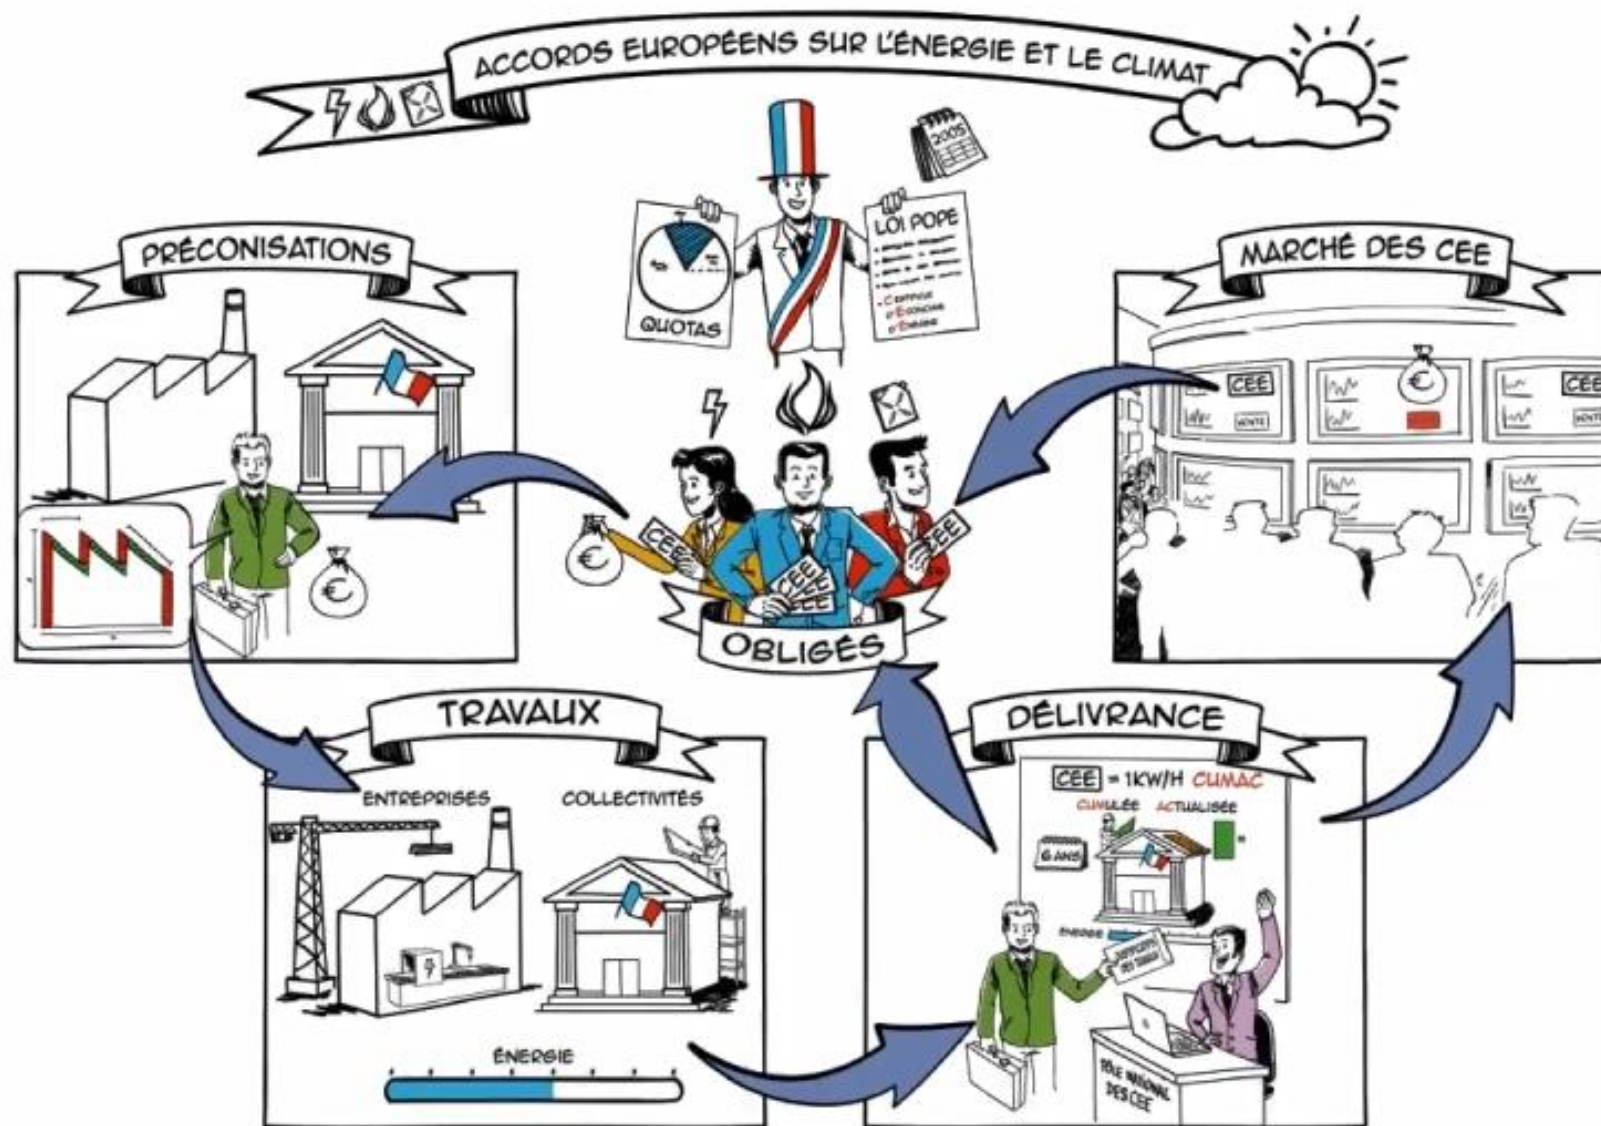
ACCORDS EUROPÉENS SUR L'ÉNERGIE ET LE CLIMAT

2005

QUOTAS

LOI POPE

CERTIFICAT D'ÉCONOMIE D'ÉNERGIE

PRÉCONISATIONS

MARCHÉ DES CEE

CEE

CEE

VENTE

VENTE

CEE

CEE

CEE

OBLIGÉS

TRAVAUX

ENTREPRISES

COLLECTIVITÉS

ÉNERGIE

DÉLIVRANCE

CEE = 1KW/H CUMAC

CUMULÉE ACTUALISÉE

6 ANS

ÉNERGIE

JUSTIFICATIFS DES TRAVAUX

PÔLE NATIONAL DES CEE